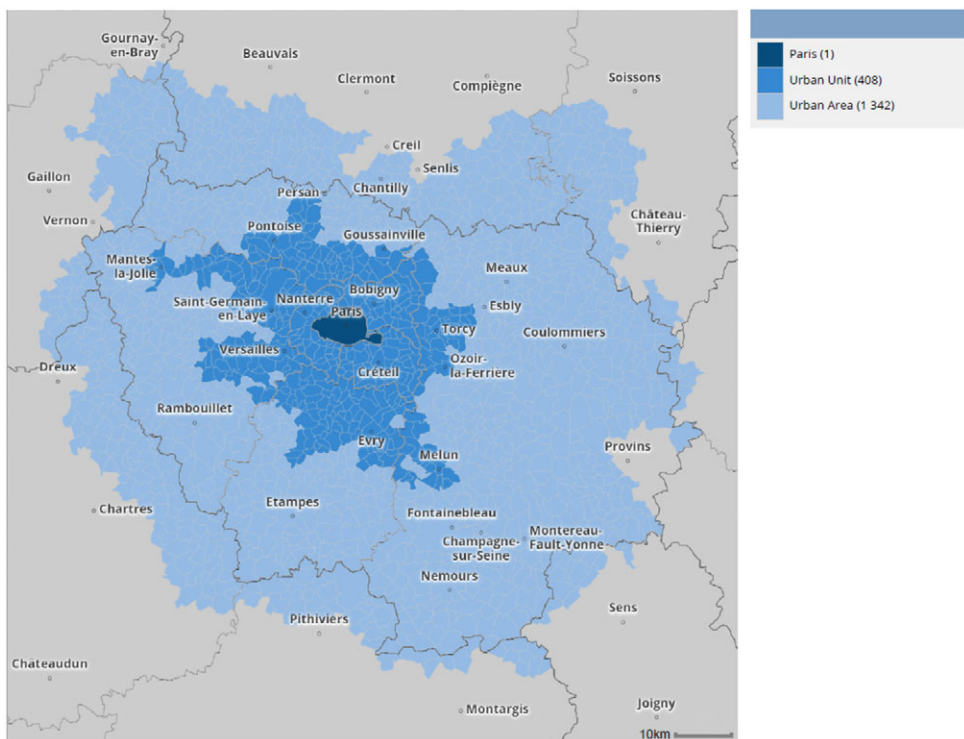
Gournay-en-Bray
Beauvais
Clermont
Compiègne
Soissons
Creil
Senlis
Gaillon
Chantilly
Persan
Vernon
Château-Thierry
Pontoise
Goussainville
Mantes-la-Jolie
Meaux
Saint-Germain-en-Laye
Nanterre
Bobigny
Esbly
Paris
Torcy
Coulommiers
Versailles
Ozoir-la-Ferriere
Dreux
Créteil
Rambouillet
Evry
Provins
Melun
Etampes
Chartres
Fontainebleau
Champagne-sur-Seine
Montereau-Fault-Yonne
Nemours
Sens
Pithiviers
Chateaudun
Montargis
Joigny
10km

Paris (1)
Urban Unit (408)
Urban Area (1 342)